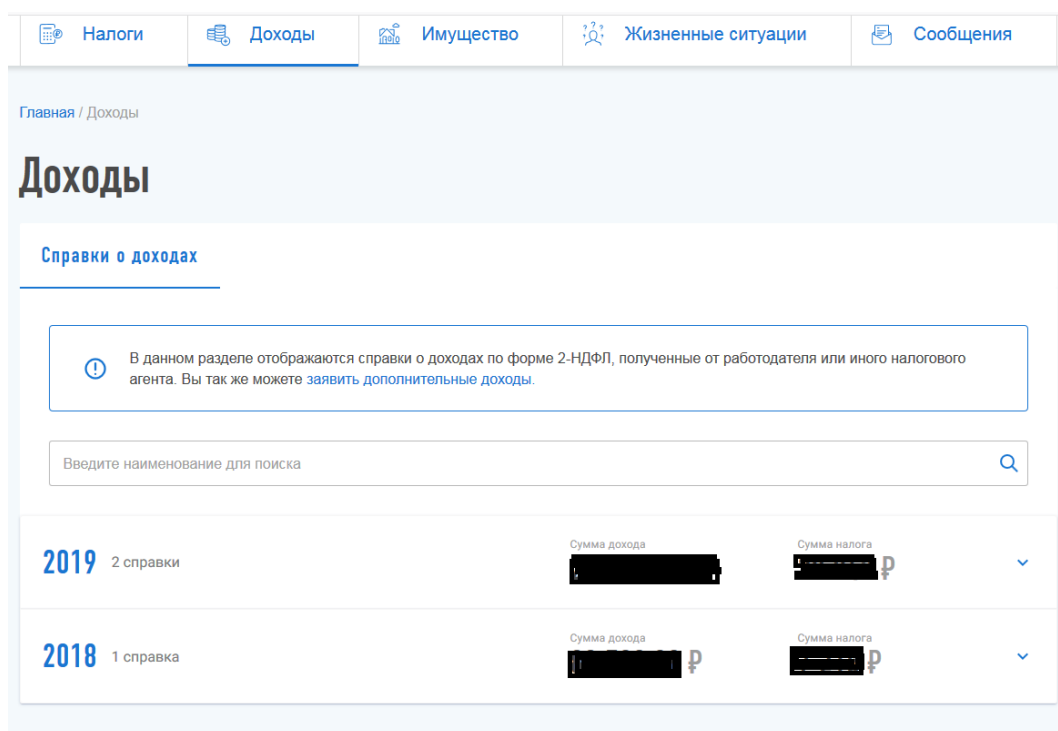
Налоги | Доходы | Имущество | Жизненные ситуации | Сообщения

Главная / Доходы

Доходы

Справки о доходах

В данном разделе отображаются справки о доходах по форме 2-НДФЛ, полученные от работодателя или иного налогового агента. Вы так же можете заявить дополнительные доходы.

Введите наименование для поиска

2019 2 справки
Сумма дохода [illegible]
Сумма налога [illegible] ₽

2018 1 справка
Сумма дохода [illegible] ₽
Сумма налога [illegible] ₽